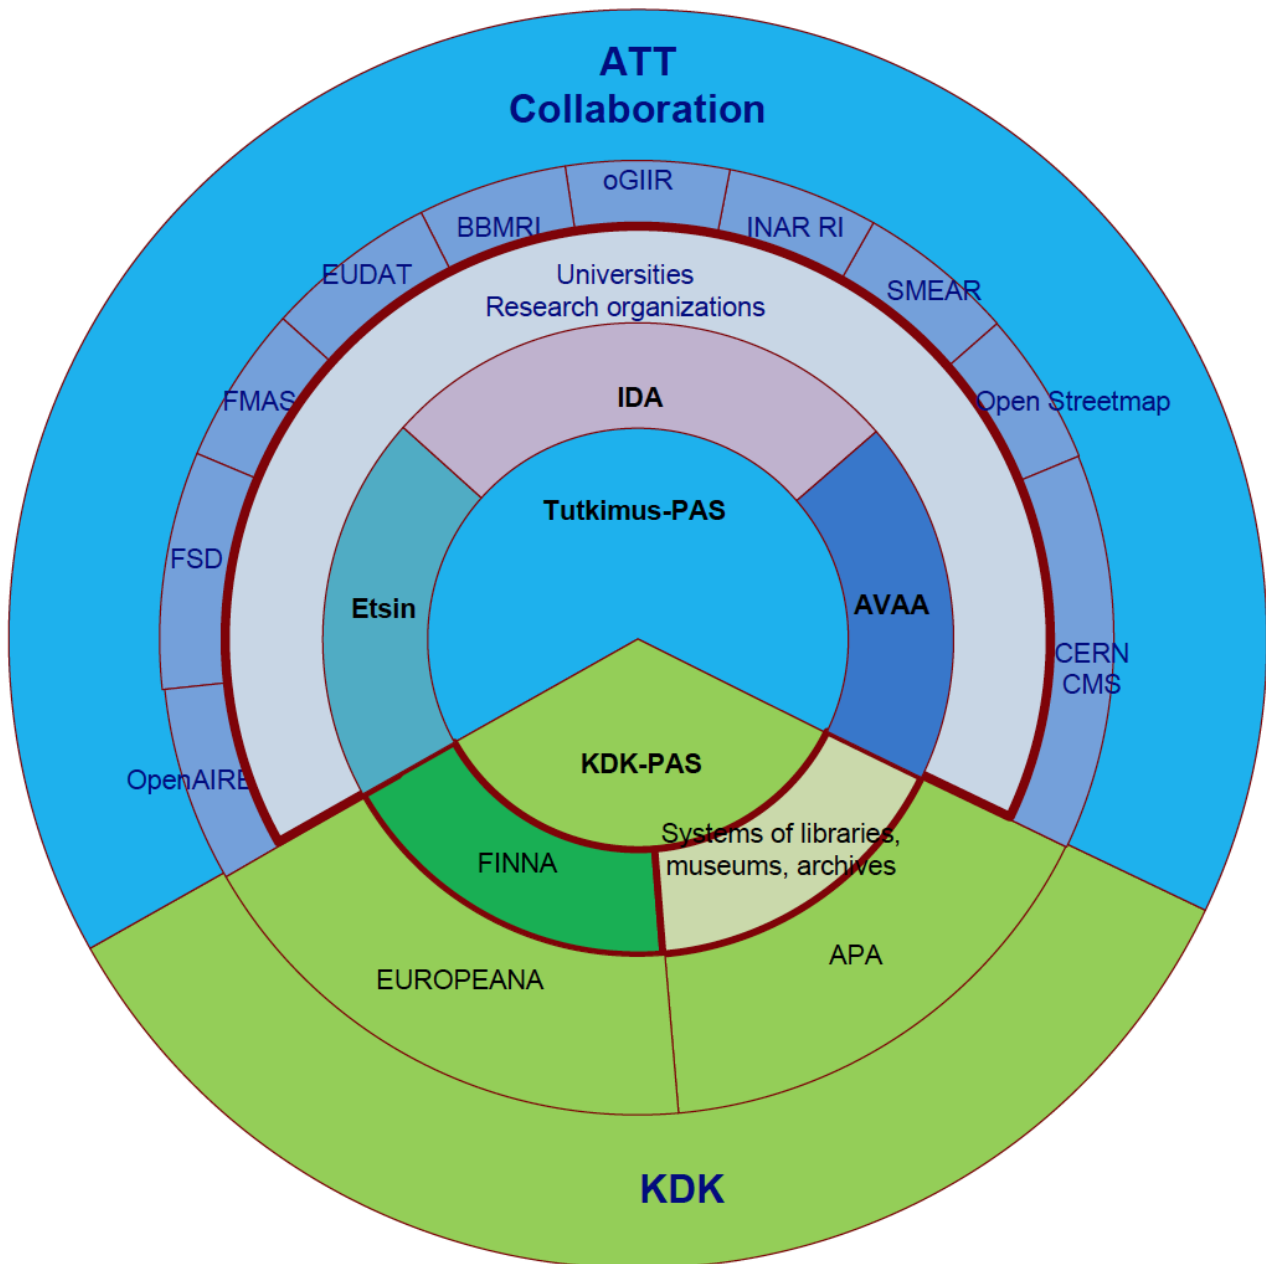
ATT
Collaboration

oGIIR
BBMRI
INAR RI
EUDAT
SMEAR
FMAS
Open Streetmap
FSD
CERN
CMS
OpenAIRE

Universities
Research organizations

IDA

Tutkimus-PAS

Etsin

AVAA

KDK-PAS

FINNA

Systems of libraries, museums, archives

EUROPEANA

APA

KDK